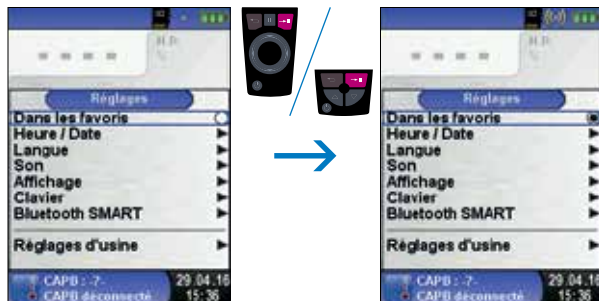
H.P.

Réglages

Dans les favoris
Heure / Date
Langue
Son
Affichage
Clavier
Bluetooth SMART

Réglages d'usine

CAPB : -?-
CAPB déconnecté
29.04.16
15:36

H.P.

Réglages

Dans les favoris
Heure / Date
Langue
Son
Affichage
Clavier
Bluetooth SMART

Réglages d'usine

CAPB : -?-
CAPB déconnecté
29.04.16
15:36